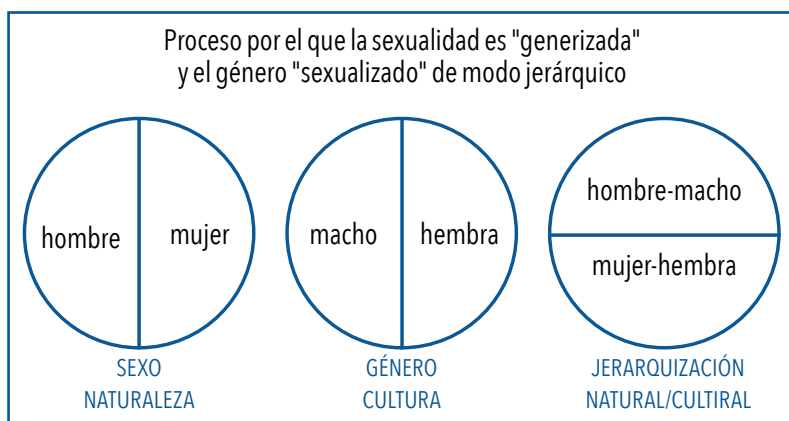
Proceso por el que la sexualidad es "generizada" y el género "sexualizado" de modo jerárquico

hombre

mujer

SEXO
NATURALEZA

macho

hembra

GÉNERO
CULTURA

hombre-macho

mujer-hembra

JERARQUIZACIÓN
NATURAL/CULTIRAL